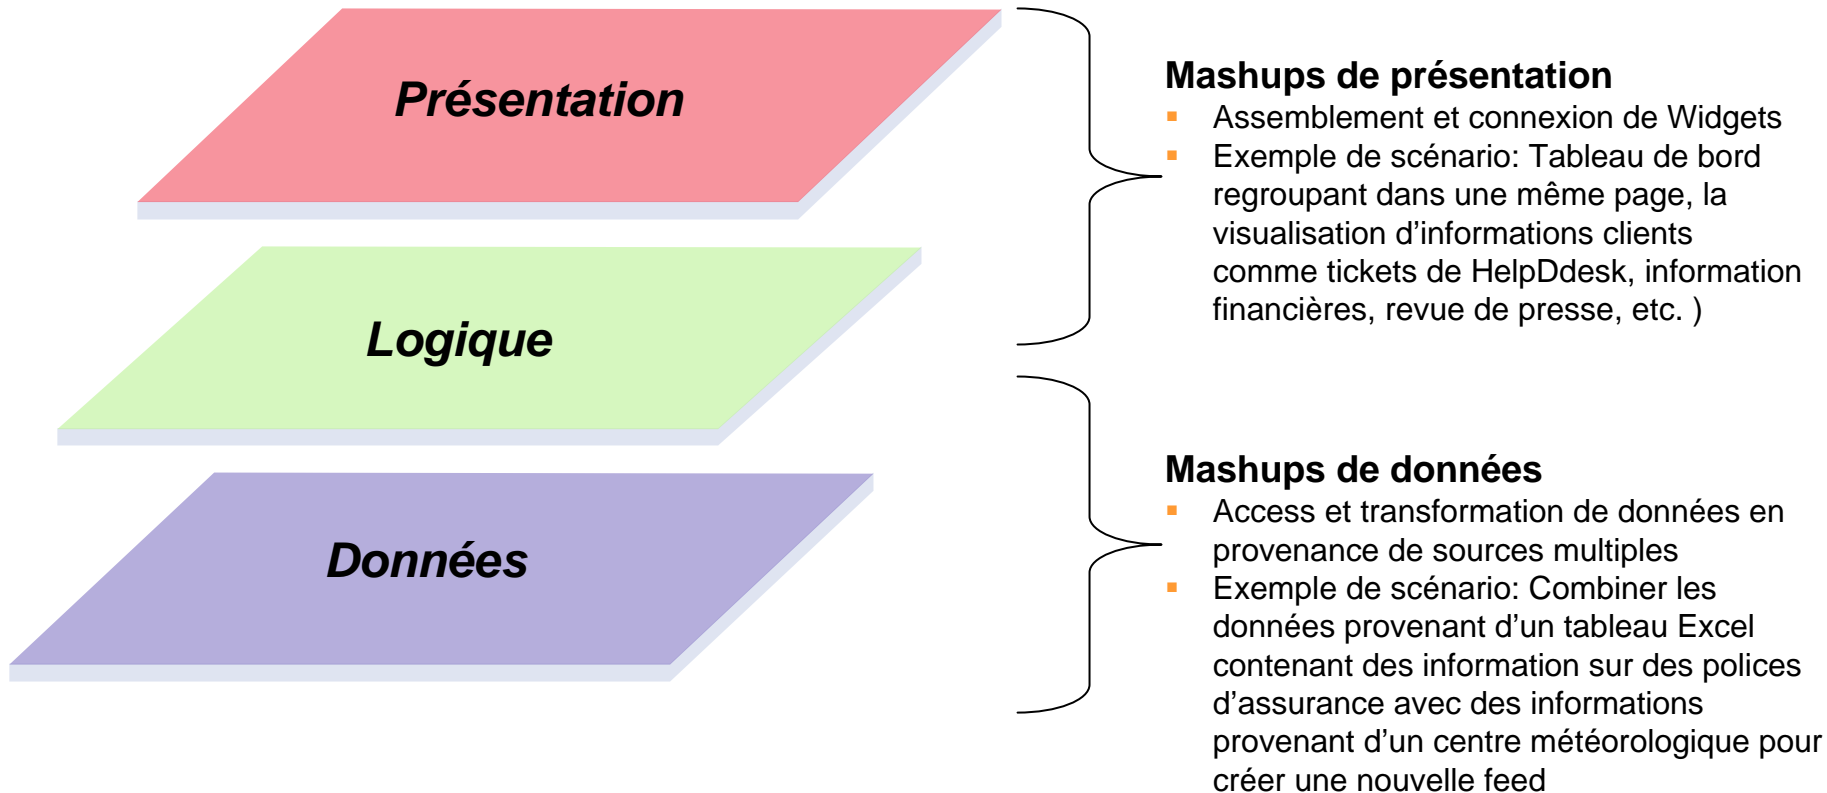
Présentation

Logique

Données

Mashups de présentation
- Assemblement et connexion de Widgets
- Exemple de scénario: Tableau de bord regroupant dans une même page, la visualisation d’informations clients comme tickets de HelpDdesk, information financières, revue de presse, etc. )

Mashups de données
- Access et transformation de données en provenance de sources multiples
- Exemple de scénario: Combiner les données provenant d’un tableau Excel contenant des information sur des polices d’assurance avec des informations provenant d’un centre météorologique pour créer une nouvelle feed